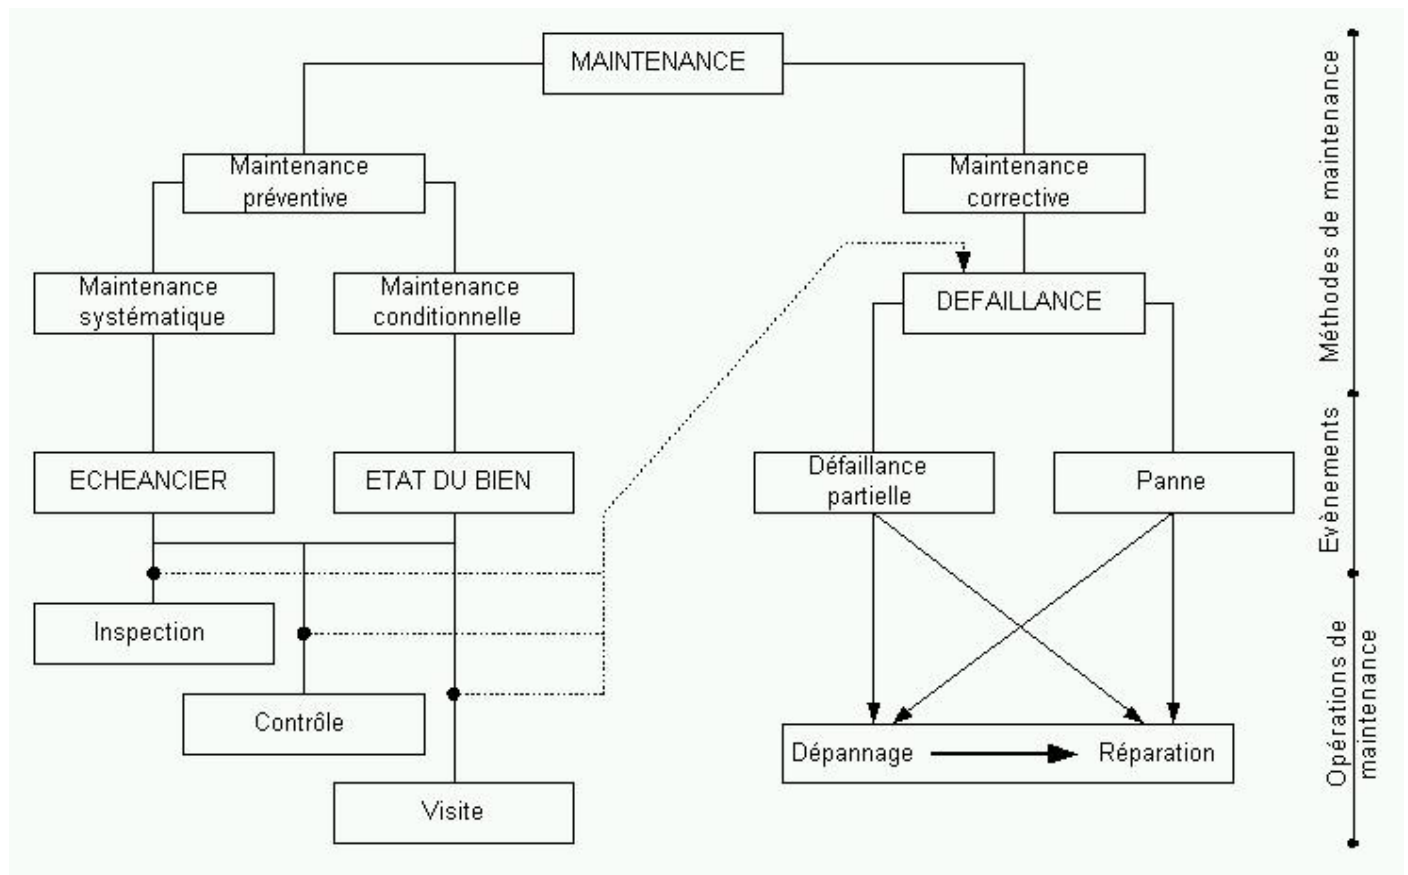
MAINTENANCE

Maintenance préventive

Maintenance corrective

Maintenance systématique

Maintenance conditionnelle

DEFAILLANCE

ECHEANCIER

ETAT DU BIEN

Défaillance partielle

Panne

Inspection

Contrôle

Visite

Dépannage

Réparation

Méthodes de maintenance

Evènements

Opérations de maintenance